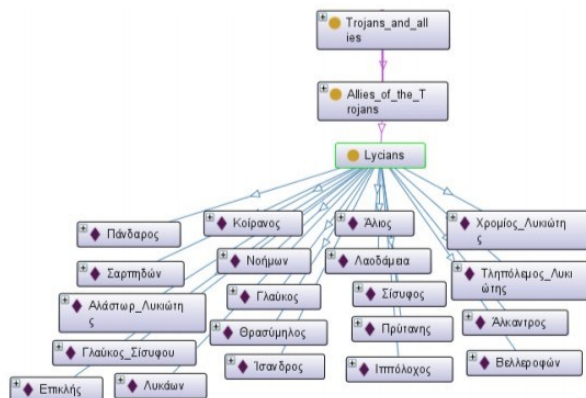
Trojans_and_allies

Allies_of_the_Trojans

Lycians

Πάνδαρος

Κοίρανος

Άλιος

Χρομίος_Λυκιώτης

Σαρπηδών

Νοήμων

Λαοδάμεια

Τληπόλεμος_Λυκιώτης

Αλάστωρ_Λυκιώτης

Γλαύκος

Σίσυφος

Άλκαντρος

Θρασύμηλος

Πρύτανης

Γλαύκος_Σίσυφου

Ίσανδρος

Ιππόλοχος

Βελλεροφών

Επικλής

Λυκάων